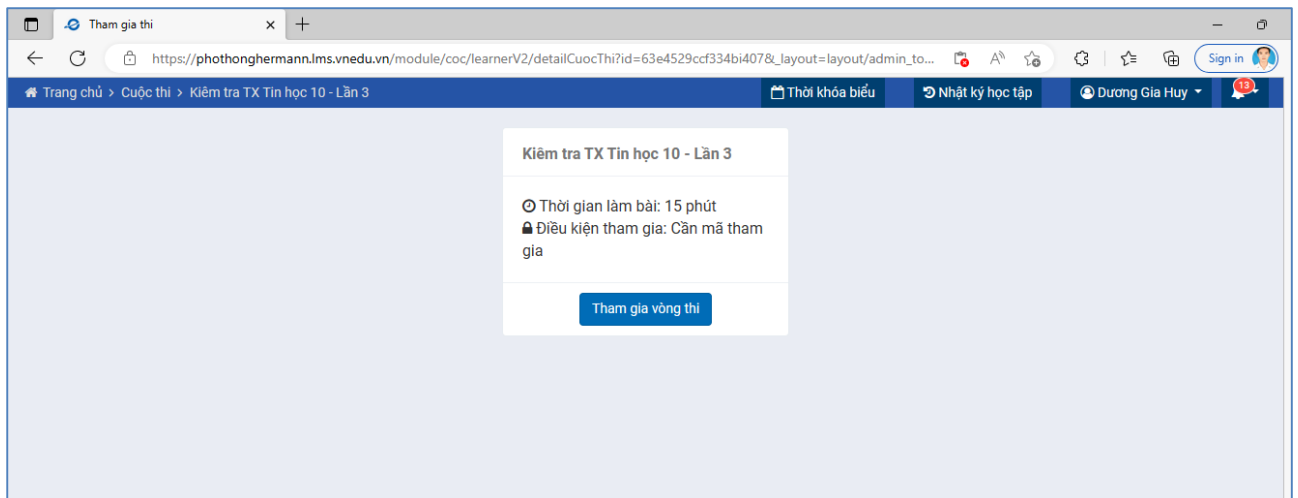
Tham gia thi

https://phothonghermann.lms.vnedu.vn/module/coc/learnerV2/detailCuocThi?id=63e4529ccf334bi407&_layout=layout/admin_to...

Sign in

Trang chủ > Cuộc thi > Kiêm tra TX Tin học 10 - Lần 3

Thời khóa biểu

Nhật ký học tập

Dương Gia Huy

13

Kiêm tra TX Tin học 10 - Lần 3

Thời gian làm bài: 15 phút
Điều kiện tham gia: Cần mã tham gia

Tham gia vòng thi